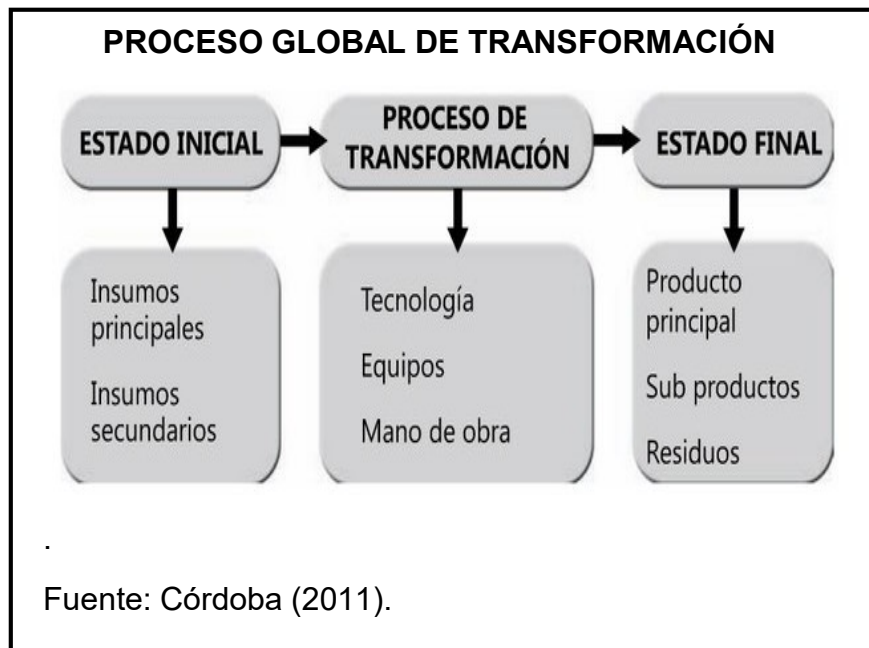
PROCESO GLOBAL DE TRANSFORMACIÓN

ESTADO INICIAL

PROCESO DE TRANSFORMACIÓN

ESTADO FINAL

Insumos principales

Insumos secundarios

Tecnología

Equipos

Mano de obra

Producto principal

Sub productos

Residuos

.

Fuente: Córdoba (2011).